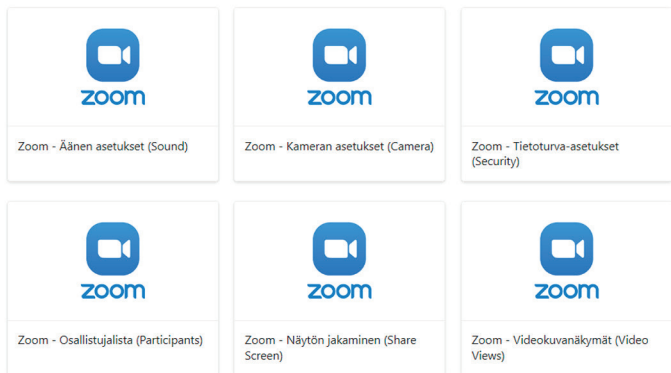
zoom

Zoom - Äänen asetukset (Sound)

zoom

Zoom - Kameran asetukset (Camera)

zoom

Zoom - Tietoturva-asetukset (Security)

zoom

Zoom - Osallistujalista (Participants)

zoom

Zoom - Näytön jakaminen (Share Screen)

zoom

Zoom - Videokuvanäkymät (Video Views)